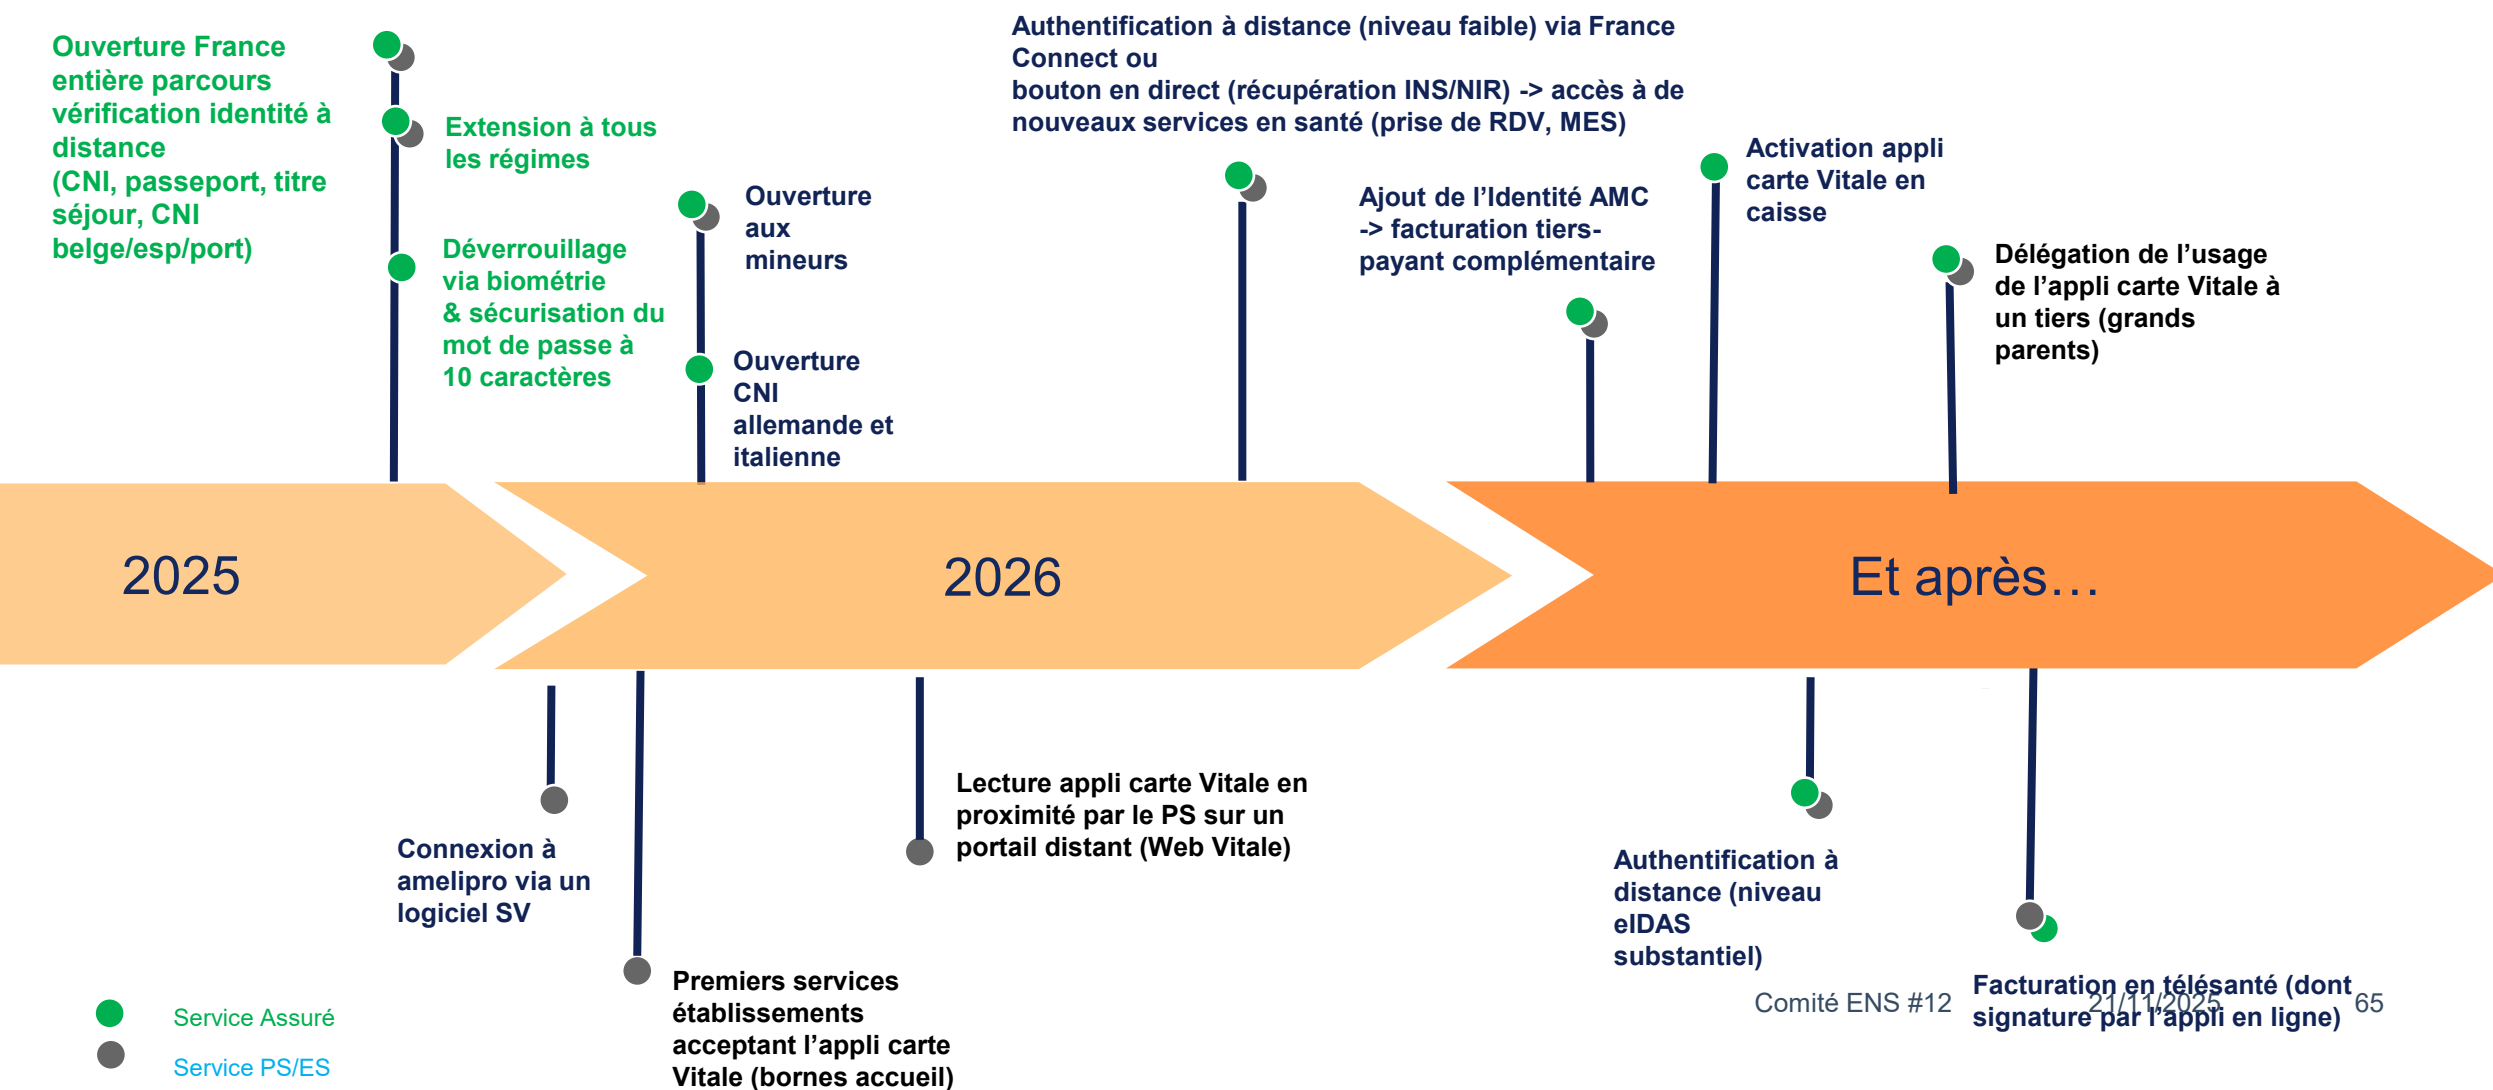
Ouverture France entière parcours vérification identité à distance (CNI, passeport, titre séjour, CNI belge/esp/port)

Extension à tous les régimes

Déverrouillage via biométrie & sécurisation du mot de passe à 10 caractères

Ouverture aux mineurs

Ouverture CNI allemande et italienne

Authentification à distance (niveau faible) via France Connect ou
bouton en direct (récupération INS/NIR) -> accès à de nouveaux services en santé (prise de RDV, MES)

Ajout de l'Identité AMC -> facturation tiers-payant complémentaire

Activation appli carte Vitale en caisse

Délégation de l'usage de l'appli carte Vitale à un tiers (grands parents)

2025

2026

Et après…

Connexion à amelipro via un logiciel SV

Premiers services établissements acceptant l'appli carte Vitale (bornes accueil)

Lecture appli carte Vitale en proximité par le PS sur un portail distant (Web Vitale)

Authentification à distance (niveau eIDAS substantiel)

Facturation en télésanté (dont signature par l'appli en ligne)

Service Assuré

Service PS/ES

Comité ENS #12 21/11/2025 65